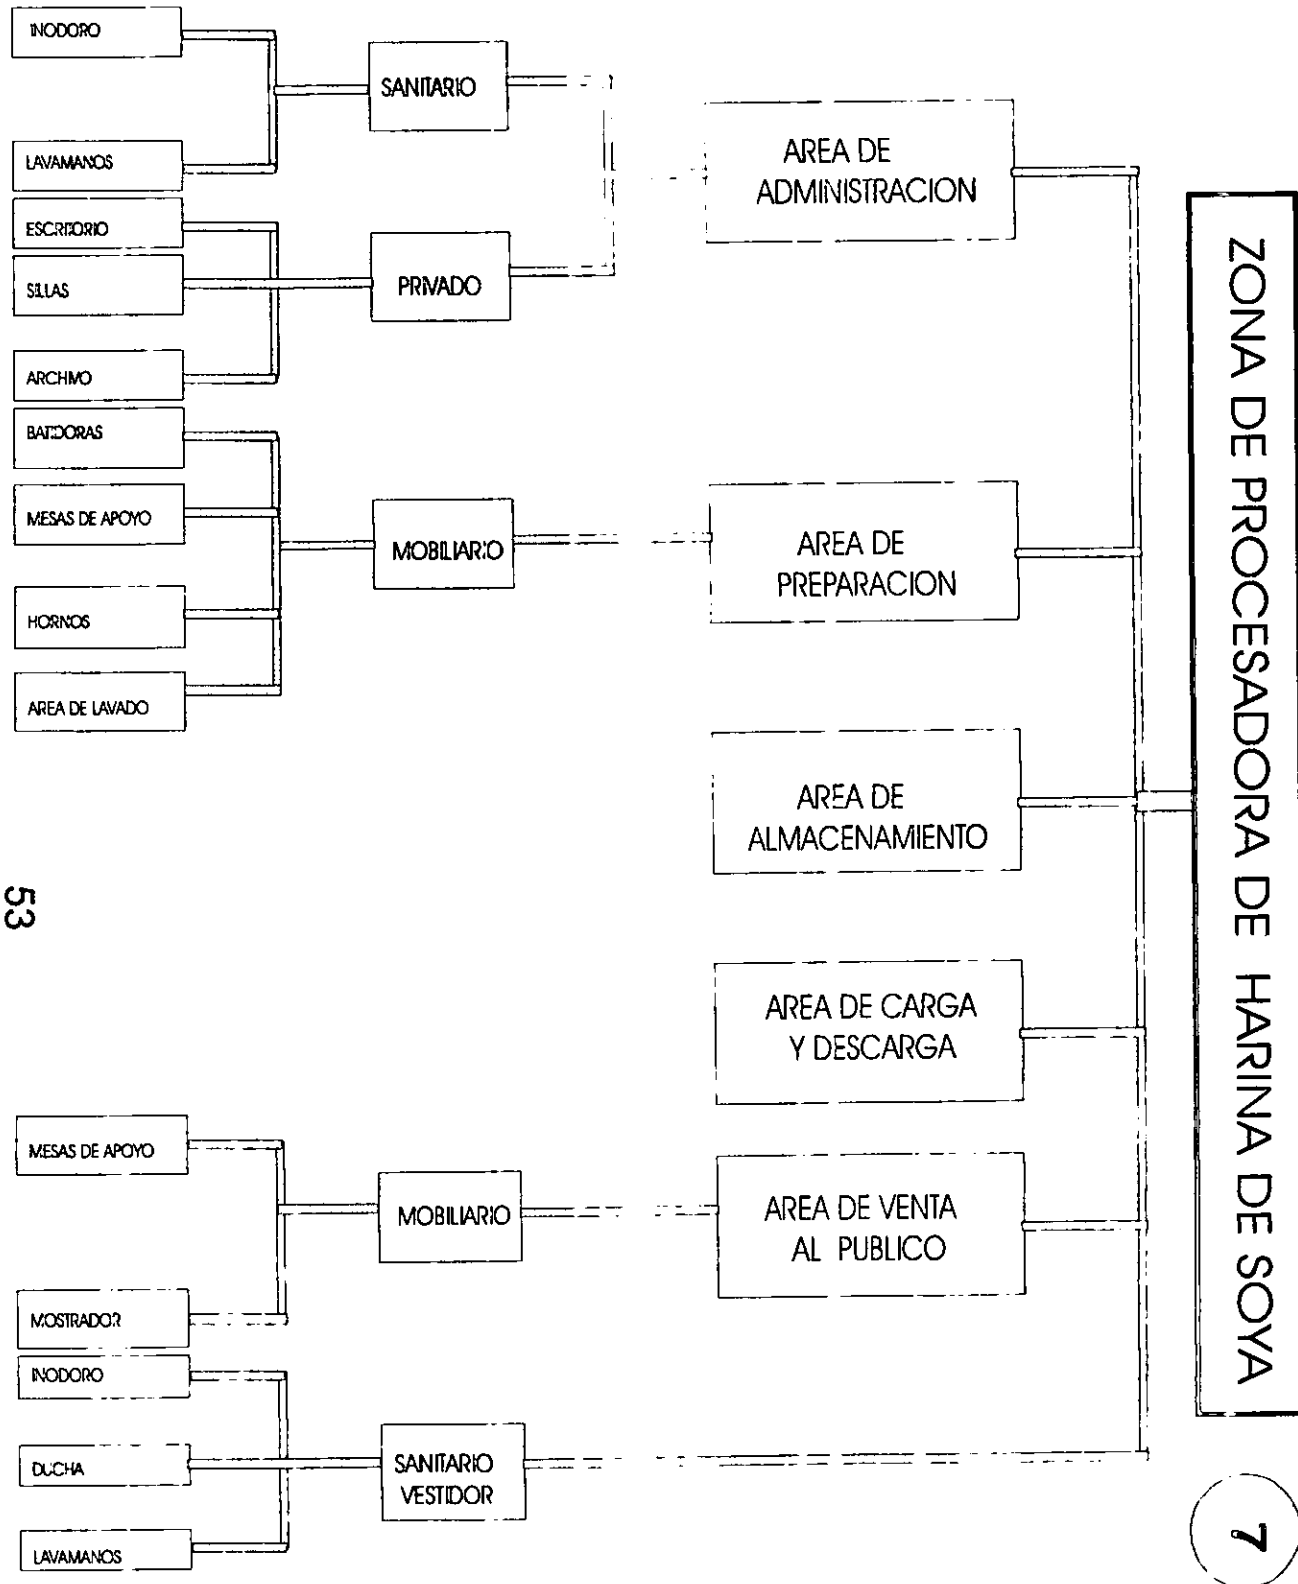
INODORO

LAVAMANOS

SANITARIO

ESCRITORIO

SILLAS

ARCHIVO

PRIVADO

AREA DE ADMINISTRACION

BATIDORAS

MESAS DE APOYO

HORNOS

AREA DE LAVADO

MOBILIARIO

AREA DE PREPARACION

AREA DE ALMACENAMIENTO

AREA DE CARGA Y DESCARGA

MESAS DE APOYO

MOSTRADOR

MOBILIARIO

AREA DE VENTA AL PUBLICO

INODORO

DUCHA

LAVAMANOS

SANITARIO VESTIDOR

ZONA DE PROCESADORA DE HARINA DE SOYA

7

53